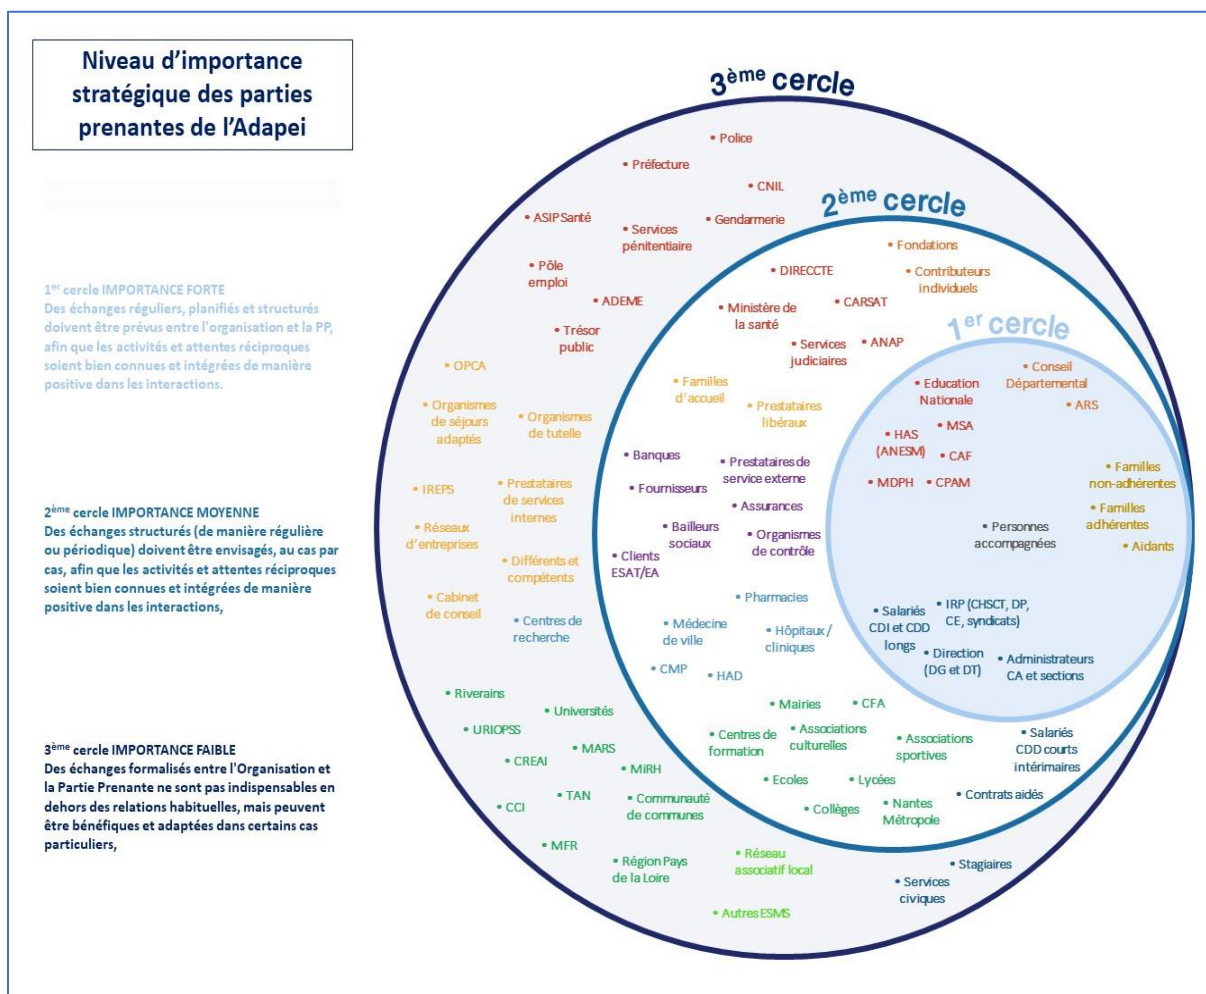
Niveau d'importance stratégique des parties prenantes de l'Adapei

1$^{er}$ cercle IMPORTANCE FORTE
Des échanges réguliers, planifiés et structurés doivent être prévus entre l'organisation et la PP, afin que les activités et attentes réciproques soient bien connues et intégrées de manière positive dans les interactions.

2$^{ème}$ cercle IMPORTANCE MOYENNE
Des échanges structurés (de manière régulière ou périodique) doivent être envisagés, au cas par cas, afin que les activités et attentes réciproques soient bien connues et intégrées de manière positive dans les interactions,

3$^{ème}$ cercle IMPORTANCE FAIBLE
Des échanges formalisés entre l'Organisation et la Partie Prenante ne sont pas indispensables en dehors des relations habituelles, mais peuvent être bénéfiques et adaptées dans certains cas particuliers,

3$^{ème}$ cercle

• Police
• Préfecture
• CNIL
• ASIP Santé
• Services pénitentiaire
• Gendarmerie
• Pôle emploi
• ADEME
• Trésor public
• OPCA
• Organismes de séjours adaptés
• Organismes de tutelle
• IREPS
• Prestataires de services internes
• Réseaux d'entreprises
• Différents et compétents
• Cabinet de conseil
• Centres de recherche
• Riverains
• Universités
• URIOPSS
• MARS
• CREAI
• MIRH
• CCI
• TAN
• Communauté de communes
• MFR
• Région Pays de la Loire
• Réseau associatif local
• Autres ESMS
• Stagiaires
• Services civiques

2$^{ème}$ cercle

• Fondations
• DIRECCTE
• Contributeurs individuels
• Ministère de la santé
• CARSAT
• Services judiciaires
• ANAP
• Familles d'accueil
• Prestataires libéraux
• Banques
• Prestataires de service externe
• Fournisseurs
• Assurances
• Bailleurs sociaux
• Organismes de contrôle
• Clients ESAT/EA
• Pharmacies
• Médecine de ville
• Hôpitaux / cliniques
• CMP
• HAD
• Mairies
• CFA
• Centres de formation
• Associations culturelles
• Associations sportives
• Salariés CDD courts intérimaires
• Ecoles
• Lycées
• Contrats aidés
• Collèges
• Nantes Métropole

1$^{er}$ cercle

• Conseil Départemental
• Education Nationale
• ARS
• HAS (ANESM)
• MSA
• CAF
• Familles non-adhérentes
• MDPH
• CPAM
• Familles adhérentes
• Personnes accompagnées
• Aidants
• Salariés CDI et CDD longs
• IRP (CHSCT, DP, CE, syndicats)
• Direction (DG et DT)
• Administrateurs CA et sections